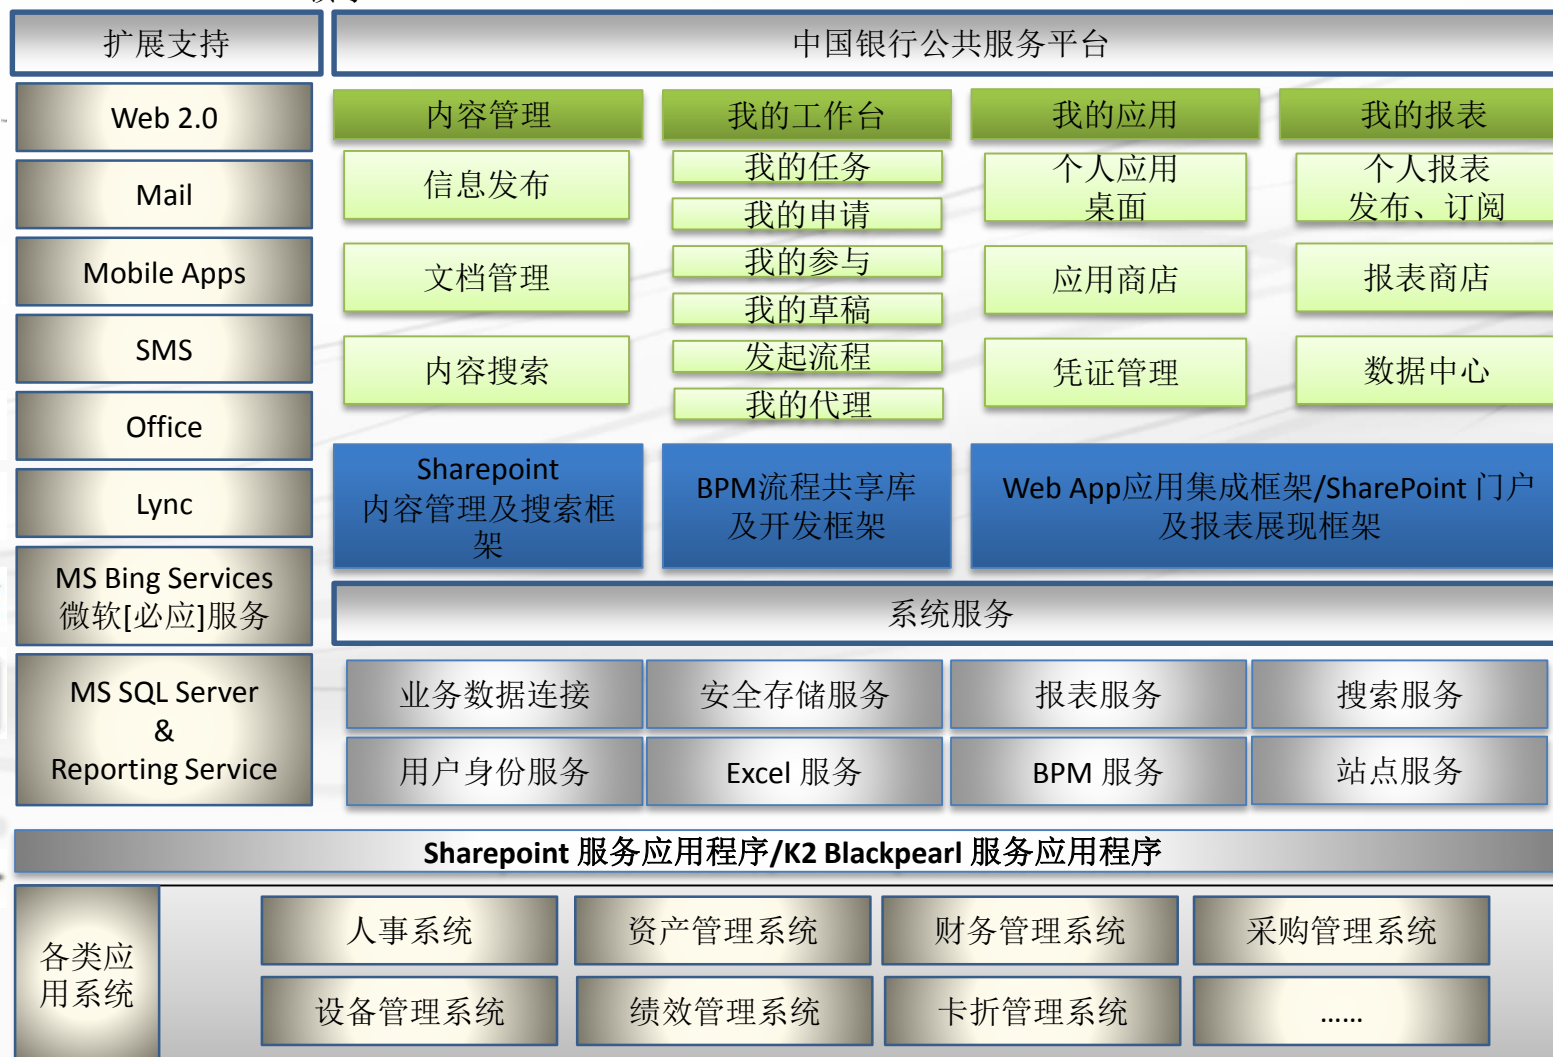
扩展支持

中国银行公共服务平台

Web 2.0

Mail

Mobile Apps

SMS

Office

Lync

MS Bing Services 微软[必应]服务

MS SQL Server & Reporting Service

内容管理

信息发布

文档管理

内容搜索

我的工作台

我的任务

我的申请

我的参与

我的草稿

发起流程

我的代理

我的应用

个人应用桌面

应用商店

凭证管理

我的报表

个人报表发布、订阅

报表商店

数据中心

Sharepoint 内容管理及搜索框架

BPM流程共享库及开发框架

Web App应用集成框架/SharePoint 门户及报表展现框架

系统服务

业务数据连接

安全存储服务

报表服务

搜索服务

用户身份服务

Excel 服务

BPM 服务

站点服务

Sharepoint 服务应用程序/K2 Blackpearl 服务应用程序

各类应用系统

人事系统

资产管理系统

财务管理系统

采购管理系统

设备管理系统

绩效管理系统

卡折管理系统

......